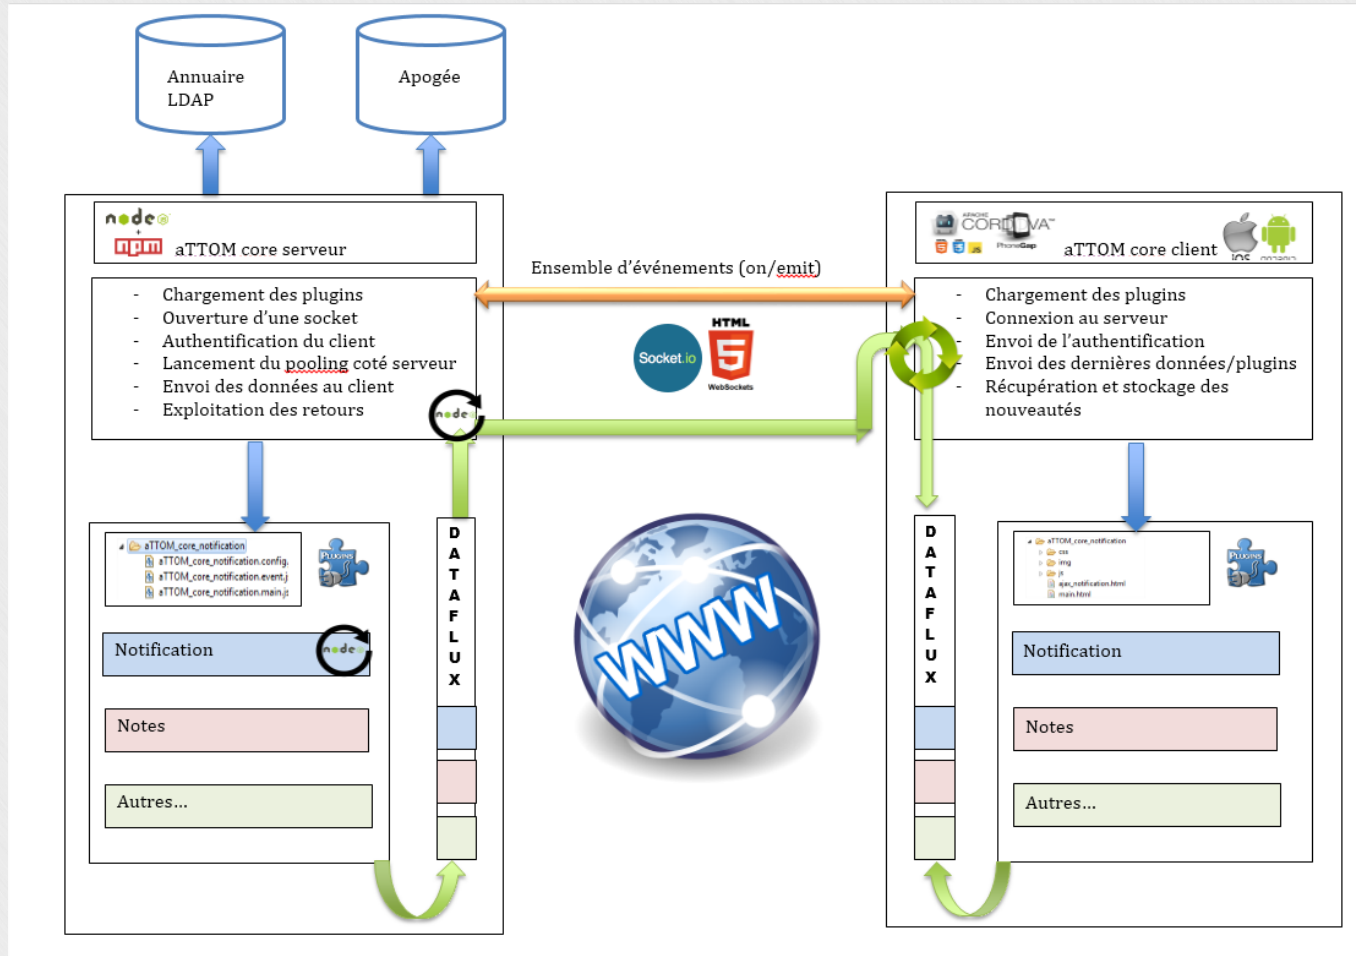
Annuaire LDAP

Apogée

node
npm
aTTOM core serveur

- Chargement des plugins
- Ouverture d'une socket
- Authentification du client
- Lancement du pooling coté serveur
- Envoi des données au client
- Exploitation des retours

Ensemble d'événements (on/emit)

Socket.io
HTML
5
WebSockets

APACHE CORDOVA
PhoneGap
aTTOM core client
iOS android

- Chargement des plugins
- Connexion au serveur
- Envoi de l'authentification
- Envoi des dernières données/plugins
- Récupération et stockage des nouveautés

aTTOM_core_notification
aTTOM_core_notification.config.
aTTOM_core_notification.event.j
aTTOM_core_notification.main.js

PLUGINS

Notification

Notes

Autres…

D A T A F L U X

WWW

D A T A F L U X

aTTOM_core_notification
css
img
js
ajax_notification.html
main.html

PLUGINS

Notification

Notes

Autres…